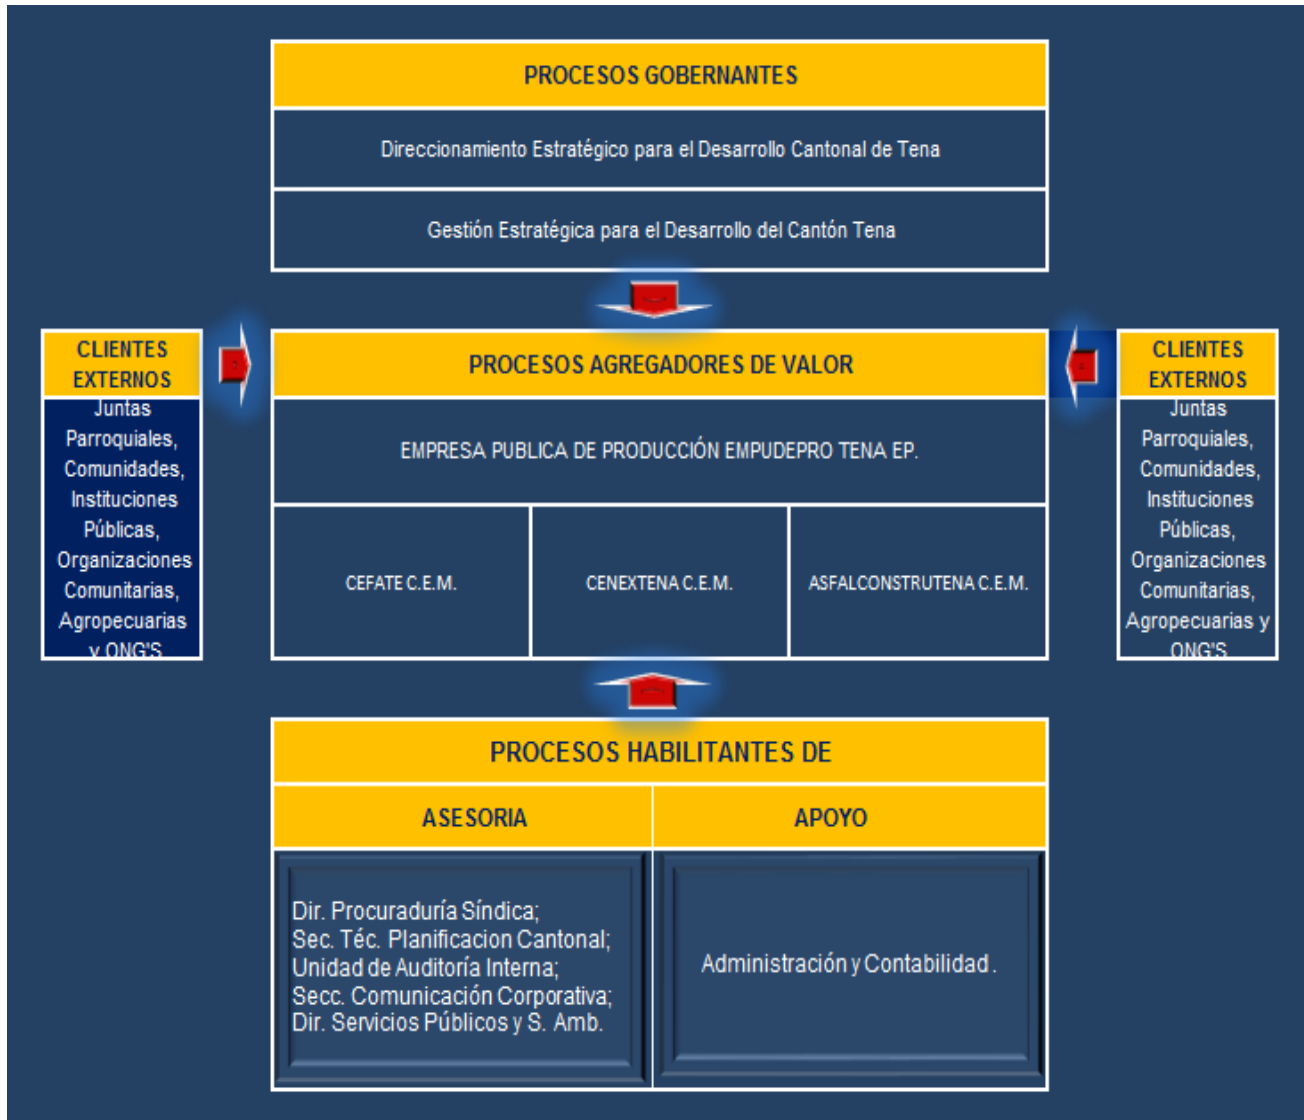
PROCESOS GOBERNANTES

Direccionamiento Estratégico para el Desarrollo Cantonal de Tena

Gestión Estratégica para el Desarrollo del Cantón Tena

CLIENTES EXTERNOS

Juntas Parroquiales, Comunidades, Instituciones Públicas, Organizaciones Comunitarias, Agropecuarias y ONG'S

PROCESOS AGREGADORES DE VALOR

EMPRESA PUBLICA DE PRODUCCIÓN EMPUDEPRO TENA EP.

| CEFATE C.E.M. | CENEXTENA C.E.M. | ASFALCONSTRUTENA C.E.M. |
|---|---|---|

CLIENTES EXTERNOS

Juntas Parroquiales, Comunidades, Instituciones Públicas, Organizaciones Comunitarias, Agropecuarias y ONG'S

PROCESOS HABILITANTES DE

| ASESORIA | APOYO |
|---|---|
| Dir. Procuraduría Síndica; Sec. Téc. Planificacion Cantonal; Unidad de Auditoría Interna; Secc. Comunicación Corporativa; Dir. Servicios Públicos y S. Amb. | Administración y Contabilidad. |